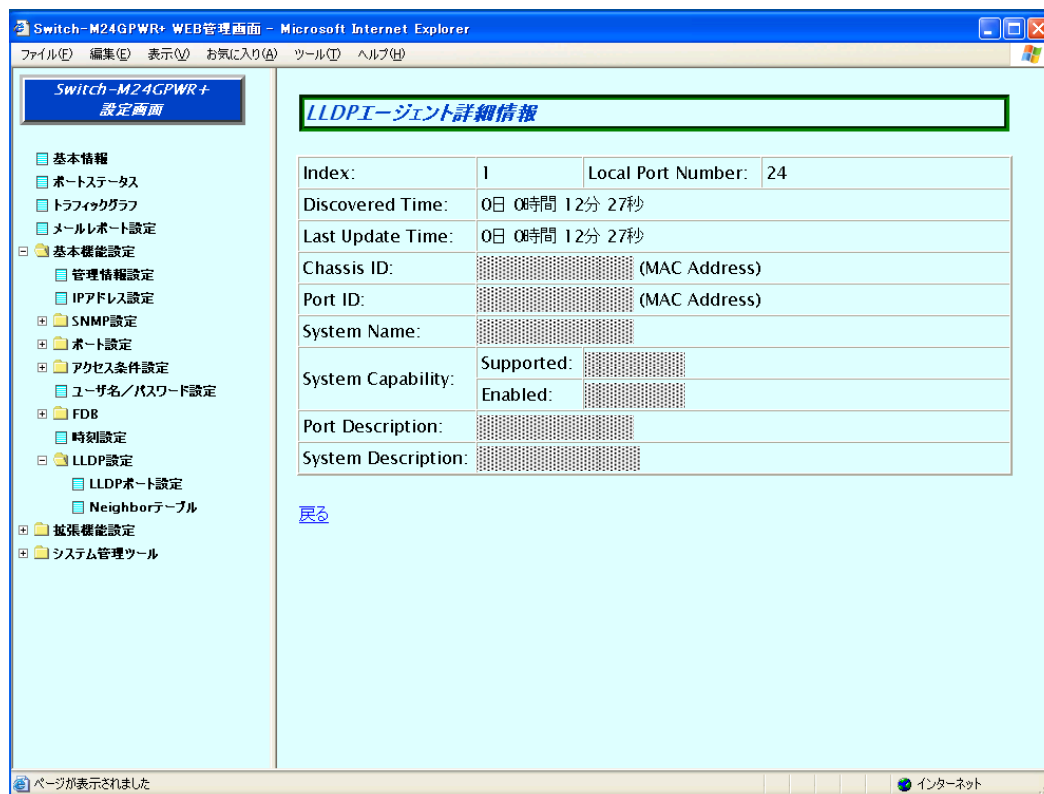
Switch-M24GPWR+ WEB管理画面 - Microsoft Internet Explorer

ファイル(F) 編集(E) 表示(V) お気に入り(A) ツール(T) ヘルプ(H)

Switch-M24GPWR+ 設定画面

基本情報
ポートステータス
トラフィックグラフ
メールレポート設定
基本機能設定
管理情報設定
IPアドレス設定
SNMP設定
ポート設定
アクセス条件設定
ユーザ名/パスワード設定
FDB
時刻設定
LLDP設定
LLDPポート設定
Neighborテーブル
拡張機能設定
システム管理ツール

LLDPエージェント詳細情報

| Index: | 1 | Local Port Number: | 24 |
|---|---|---|---|
| Discovered Time: | 0日 0時間 12分 27秒 | | |
| Last Update Time: | 0日 0時間 12分 27秒 | | |
| Chassis ID: | (MAC Address) | | |
| Port ID: | (MAC Address) | | |
| System Name: | | | |
| System Capability: | Supported: | | |
| | Enabled: | | |
| Port Description: | | | |
| System Description: | | | |

戻る

ページが表示されました
インターネット